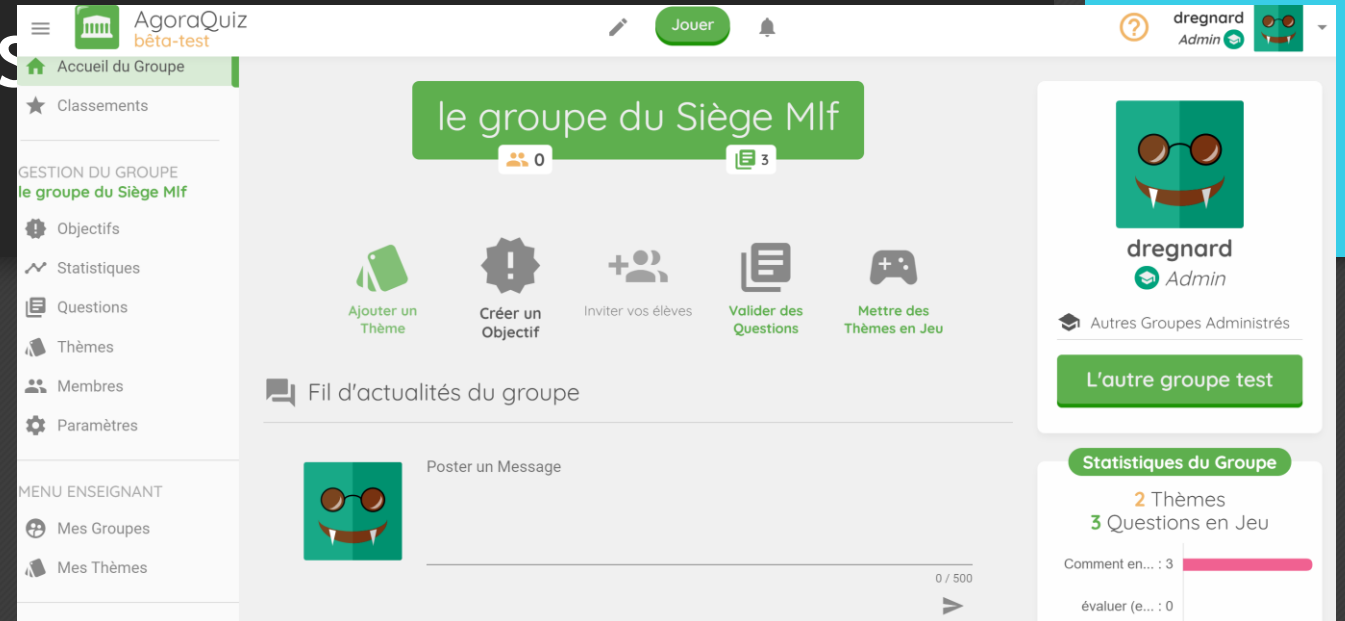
AgoraQuiz
bêta-test

Jouer

dregnard
Admin

Accueil du Groupe
Classements

GESTION DU GROUPE
le groupe du Siège Mlf
Objectifs
Statistiques
Questions
Thèmes
Membres
Paramètres

MENU ENSEIGNANT
Mes Groupes
Mes Thèmes

le groupe du Siège Mlf
0
3

Ajouter un Thème
Créer un Objectif
Inviter vos élèves
Valider des Questions
Mettre des Thèmes en Jeu

Fil d'actualités du groupe

Poster un Message
0 / 500

dregnard
Admin
Autres Groupes Administrés
L'autre groupe test

Statistiques du Groupe
2 Thèmes
3 Questions en Jeu
Comment en... : 3
évaluer (e... : 0